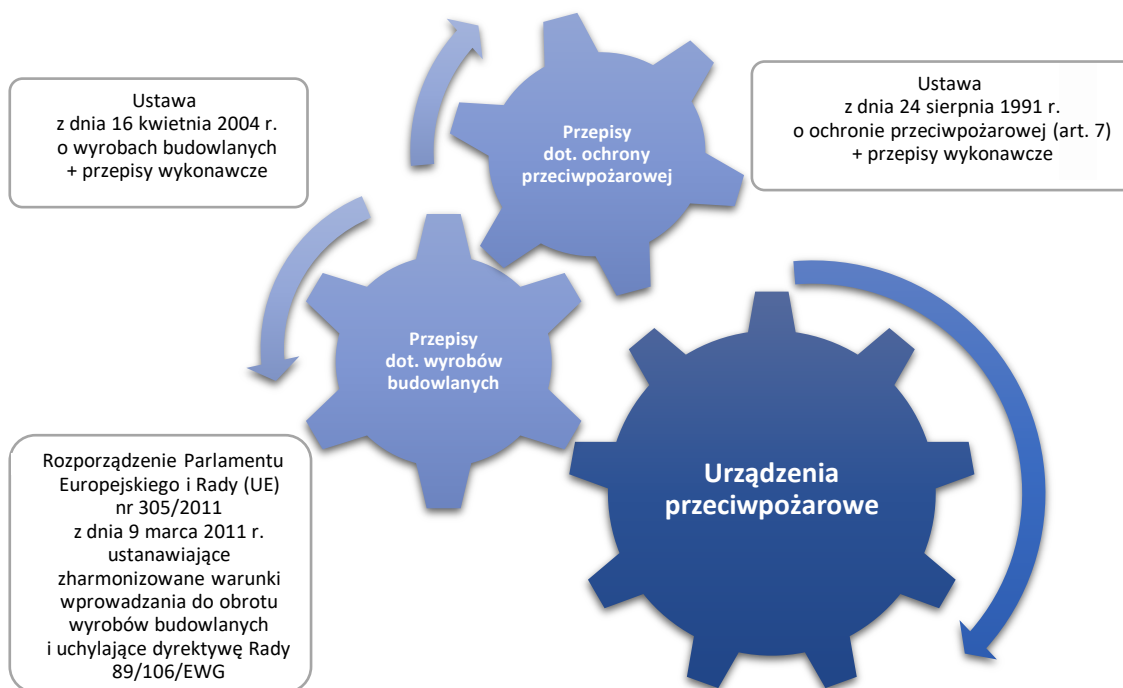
Ustawa
z dnia 16 kwietnia 2004 r.
o wyrobach budowlanych
+ przepisy wykonawcze

Przepisy
dot. ochrony
przeciwpożarowej

Ustawa
z dnia 24 sierpnia 1991 r.
o ochronie przeciwpożarowej (art. 7)
+ przepisy wykonawcze

Przepisy
dot. wyrobów
budowlanych

Urządzenia
przeciwpożarowe

Rozporządzenie Parlamentu Europejskiego i Rady (UE) nr 305/2011 z dnia 9 marca 2011 r. ustanawiające zharmonizowane warunki wprowadzania do obrotu wyrobów budowlanych i uchylające dyrektywę Rady 89/106/EWG